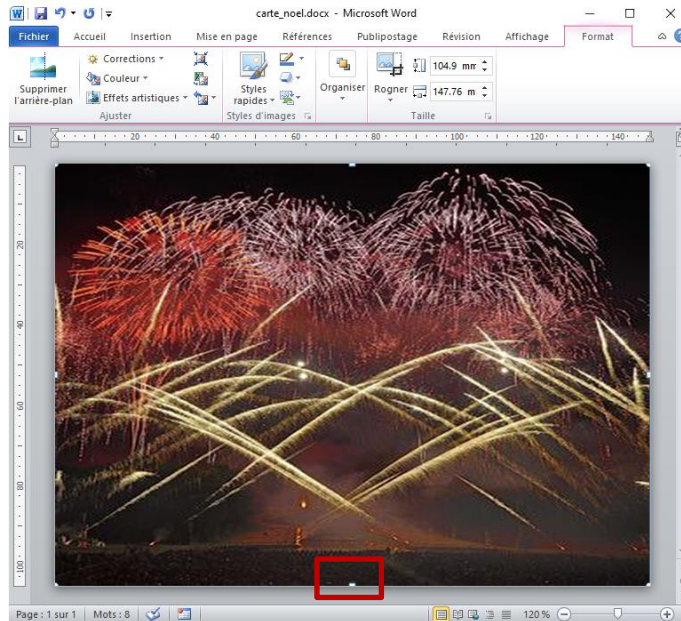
carte_noel.docx - Microsoft Word

Fichier
Accueil
Insertion
Mise en page
Références
Publipostage
Révision
Affichage
Format

Supprimer l'arrière-plan
Corrections
Couleur
Effets artistiques
Ajuster
Styles rapides
Styles d'images
Organiser
Rogner
104.9 mm
147.76 m
Taille

20
40
60
80
100
120
140

20
40
60
80
100

Page : 1 sur 1
Mots : 8
120 %